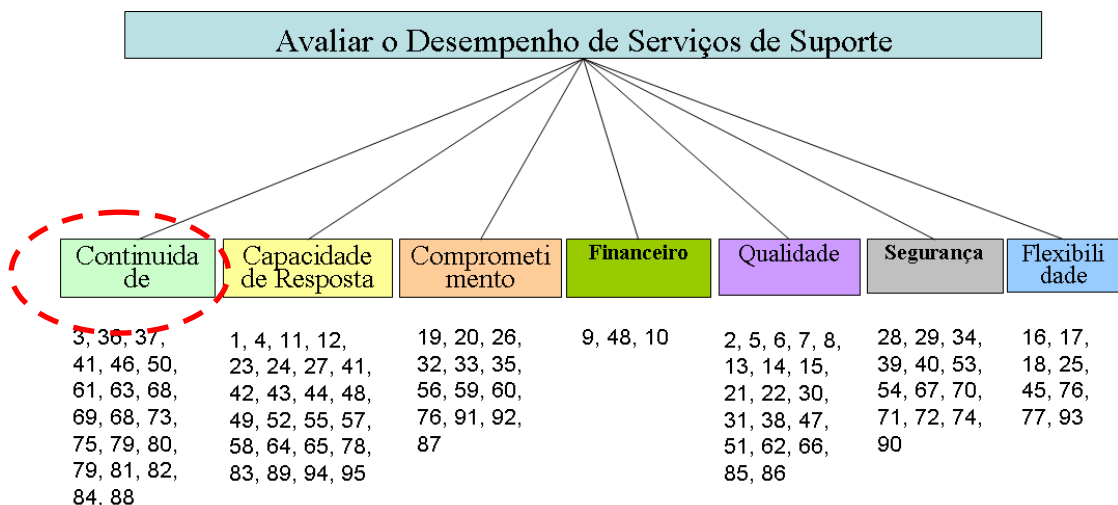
Avaliar o Desempenho de Serviços de Suporte

Continuidade

3, 36, 37, 41, 46, 50, 61, 63, 68, 69, 68, 73, 75, 79, 80, 79, 81, 82, 84. 88

Capacidade de Resposta

1, 4, 11, 12, 23, 24, 27, 41, 42, 43, 44, 48, 49, 52, 55, 57, 58, 64, 65, 78, 83, 89, 94, 95

Comprometimento

19, 20, 26, 32, 33, 35, 56, 59, 60, 76, 91, 92, 87

Financeiro

9, 48, 10

Qualidade

2, 5, 6, 7, 8, 13, 14, 15, 21, 22, 30, 31, 38, 47, 51, 62, 66, 85, 86

Segurança

28, 29, 34, 39, 40, 53, 54, 67, 70, 71, 72, 74, 90

Flexibilidade

16, 17, 18, 25, 45, 76, 77, 93